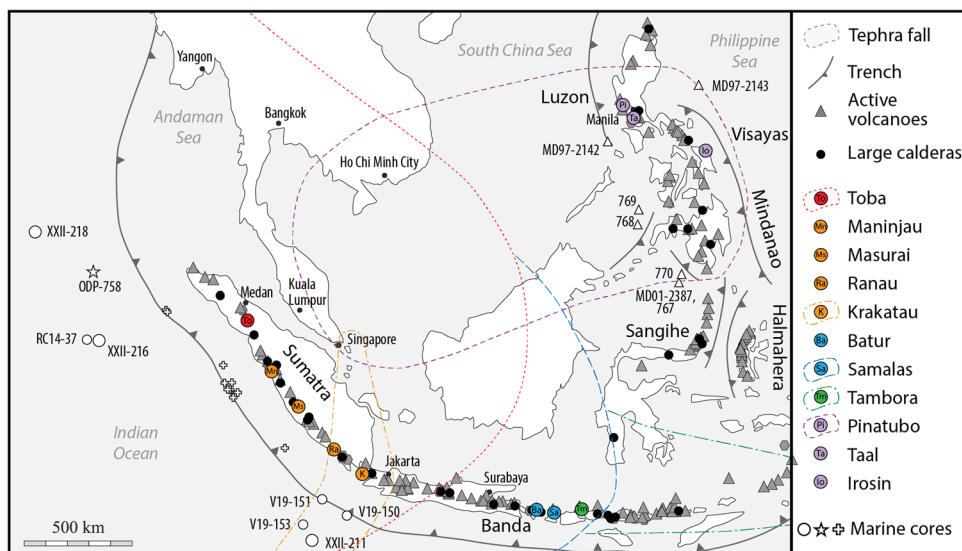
Yangon
Andaman Sea
Bangkok
Ho Chi Minh City
South China Sea
Philippine Sea
Luzon
Manila
MD97-2143
MD97-2142
Pi
Ta
Io
Visayas
Mindanao
769
768
770
MD01-2387, 767
Sangihe
Halmahera
XXII-218
ODP-758
RC14-37
XXII-216
Medan
Kuala Lumpur
Singapore
To
Sumatra
Mn
Ms
Ra
K
Indian Ocean
Jakarta
Surabaya
Ba
Sa
Tm
Banda
V19-151
V19-153
V19-150
XXII-211
500 km

Tephra fall
Trench
Active volcanoes
Large calderas
To Toba
Mn Maninjau
Ms Masurai
Ra Ranau
K Krakatau
Ba Batur
Sa Samalas
Tm Tambora
Pi Pinatubo
Ta Taal
Io Irosin
Marine cores